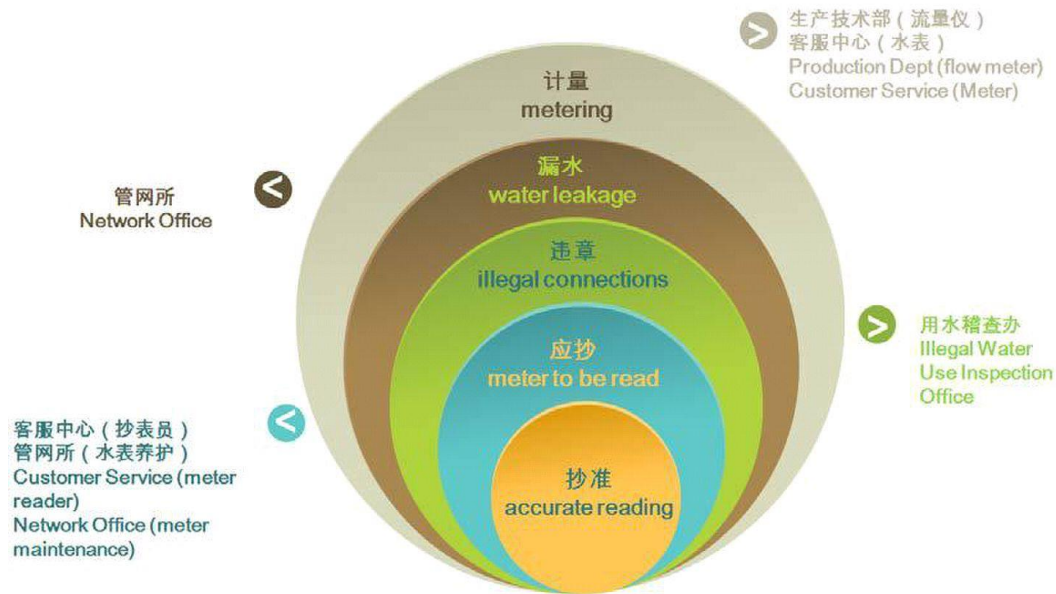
生产技术部（流量仪）
客服中心（水表）
Production Dept (flow meter)
Customer Service (Meter)

计量
metering

管网所
Network Office

漏水
water leakage

违章
illegal connections

用水稽查办
Illegal Water Use Inspection Office

应抄
meter to be read

客服中心（抄表员）
管网所（水表养护）
Customer Service (meter reader)
Network Office (meter maintenance)

抄准
accurate reading